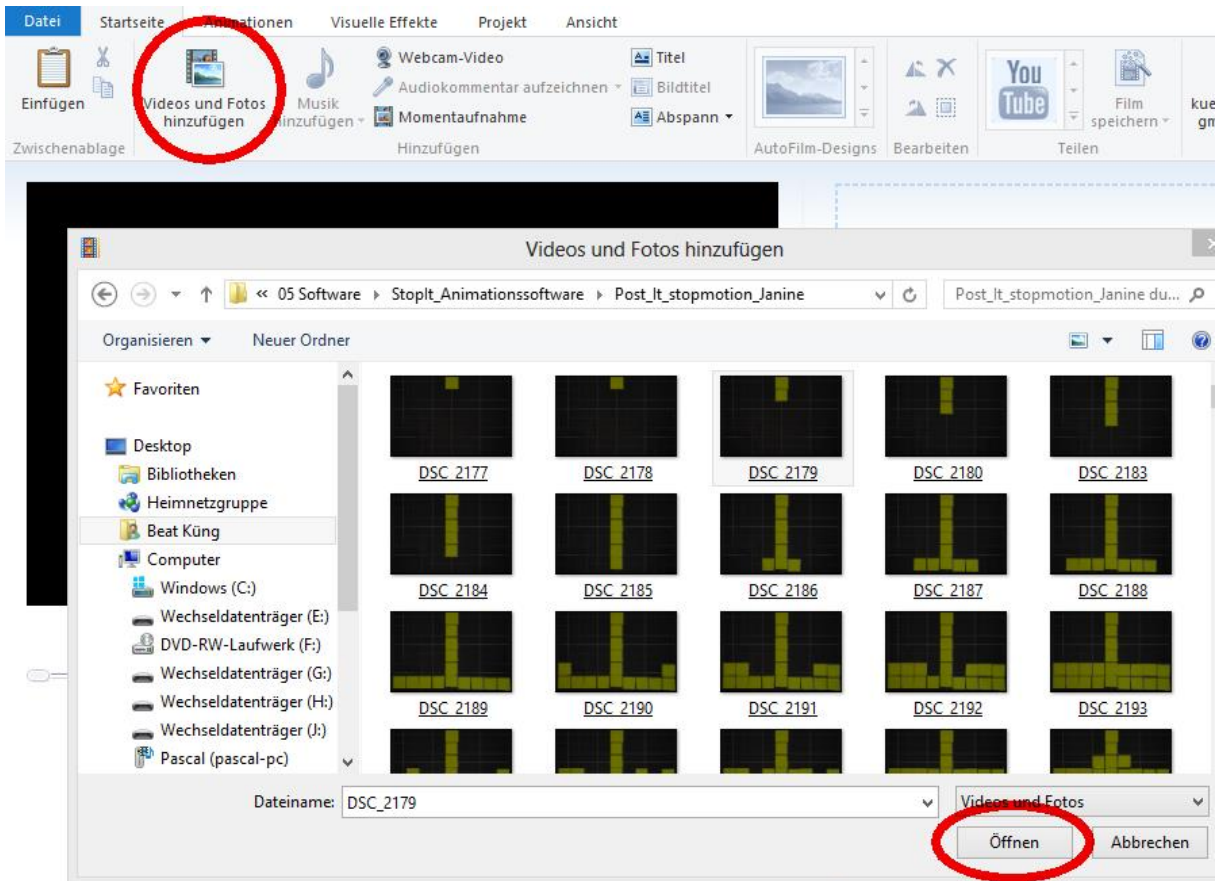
Datei Startseite Animationen Visuelle Effekte Projekt Ansicht

Einfügen
Zwischenablage
Videos und Fotos hinzufügen
Musik hinzufügen
Webcam-Video
Audiokommentar aufzeichnen
Momentaufnahme
Titel
Bildtitel
Abspann
Hinzufügen
AutoFilm-Designs
Bearbeiten
YouTube
Film speichern
Teilen
kue gm

Videos und Fotos hinzufügen

« 05 Software ▸ StopIt_Animationssoftware ▸ Post_It_stopmotion_Janine
Post_It_stopmotion_Janine du...

Organisieren ▾ Neuer Ordner

Favoriten
Desktop
Bibliotheken
Heimnetzgruppe
Beat Küng
Computer
Windows (C:)
Wechseldatenträger (E:)
DVD-RW-Laufwerk (F:)
Wechseldatenträger (G:)
Wechseldatenträger (H:)
Wechseldatenträger (J:)
Pascal (pascal-pc)

DSC 2177
DSC 2178
DSC 2179
DSC 2180
DSC 2183
DSC 2184
DSC 2185
DSC 2186
DSC 2187
DSC 2188
DSC 2189
DSC 2190
DSC 2191
DSC 2192
DSC 2193

Dateiname: DSC_2179
Videos und Fotos
Öffnen
Abbrechen